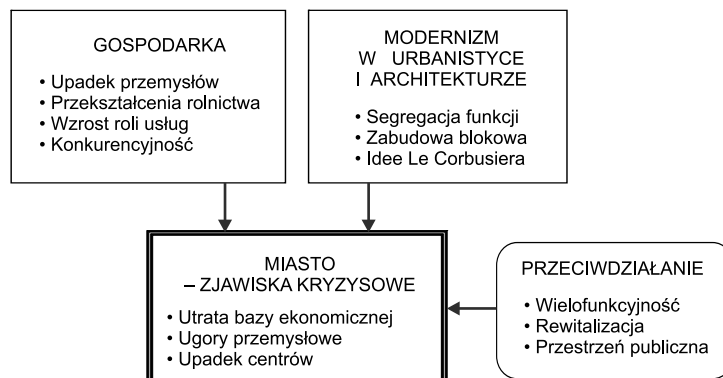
GOSPODARKA

• Upadek przemysłów
• Przekształcenia rolnictwa
• Wzrost roli usług
• Konkurencyjność

MODERNIZM
W URBANISTYCE
I ARCHITEKTURZE

• Segregacja funkcji
• Zabudowa blokowa
• Idee Le Corbusiera

MIASTO
– ZJAWISKA KRYZYSOWE

• Utrata bazy ekonomicznej
• Ugory przemysłowe
• Upadek centrów

PRZECIWDZIAŁANIE

• Wielofunkcyjność
• Rewitalizacja
• Przestrzeń publiczna